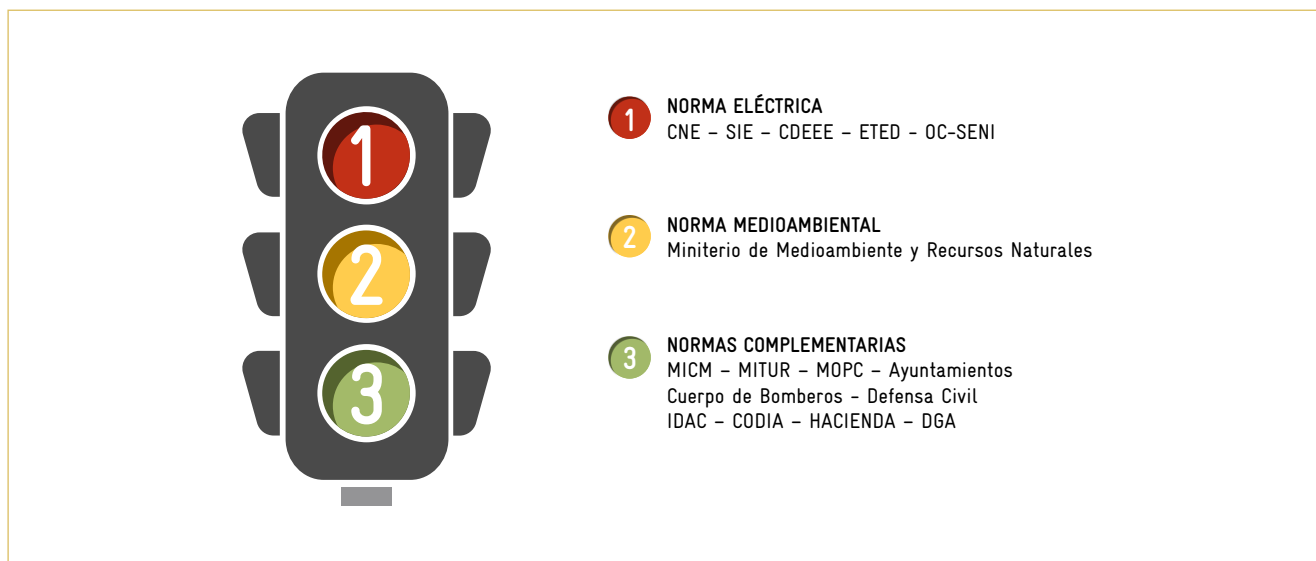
1
2
3

1 NORMA ELÉCTRICA
CNE – SIE – CDEEE – ETED - OC-SENI

2 NORMA MEDIOAMBIENTAL
Miniterio de Medioambiente y Recursos Naturales

3 NORMAS COMPLEMENTARIAS
MICM – MITUR – MOPC – Ayuntamientos
Cuerpo de Bomberos - Defensa Civil
IDAC – CODIA – HACIENDA – DGA